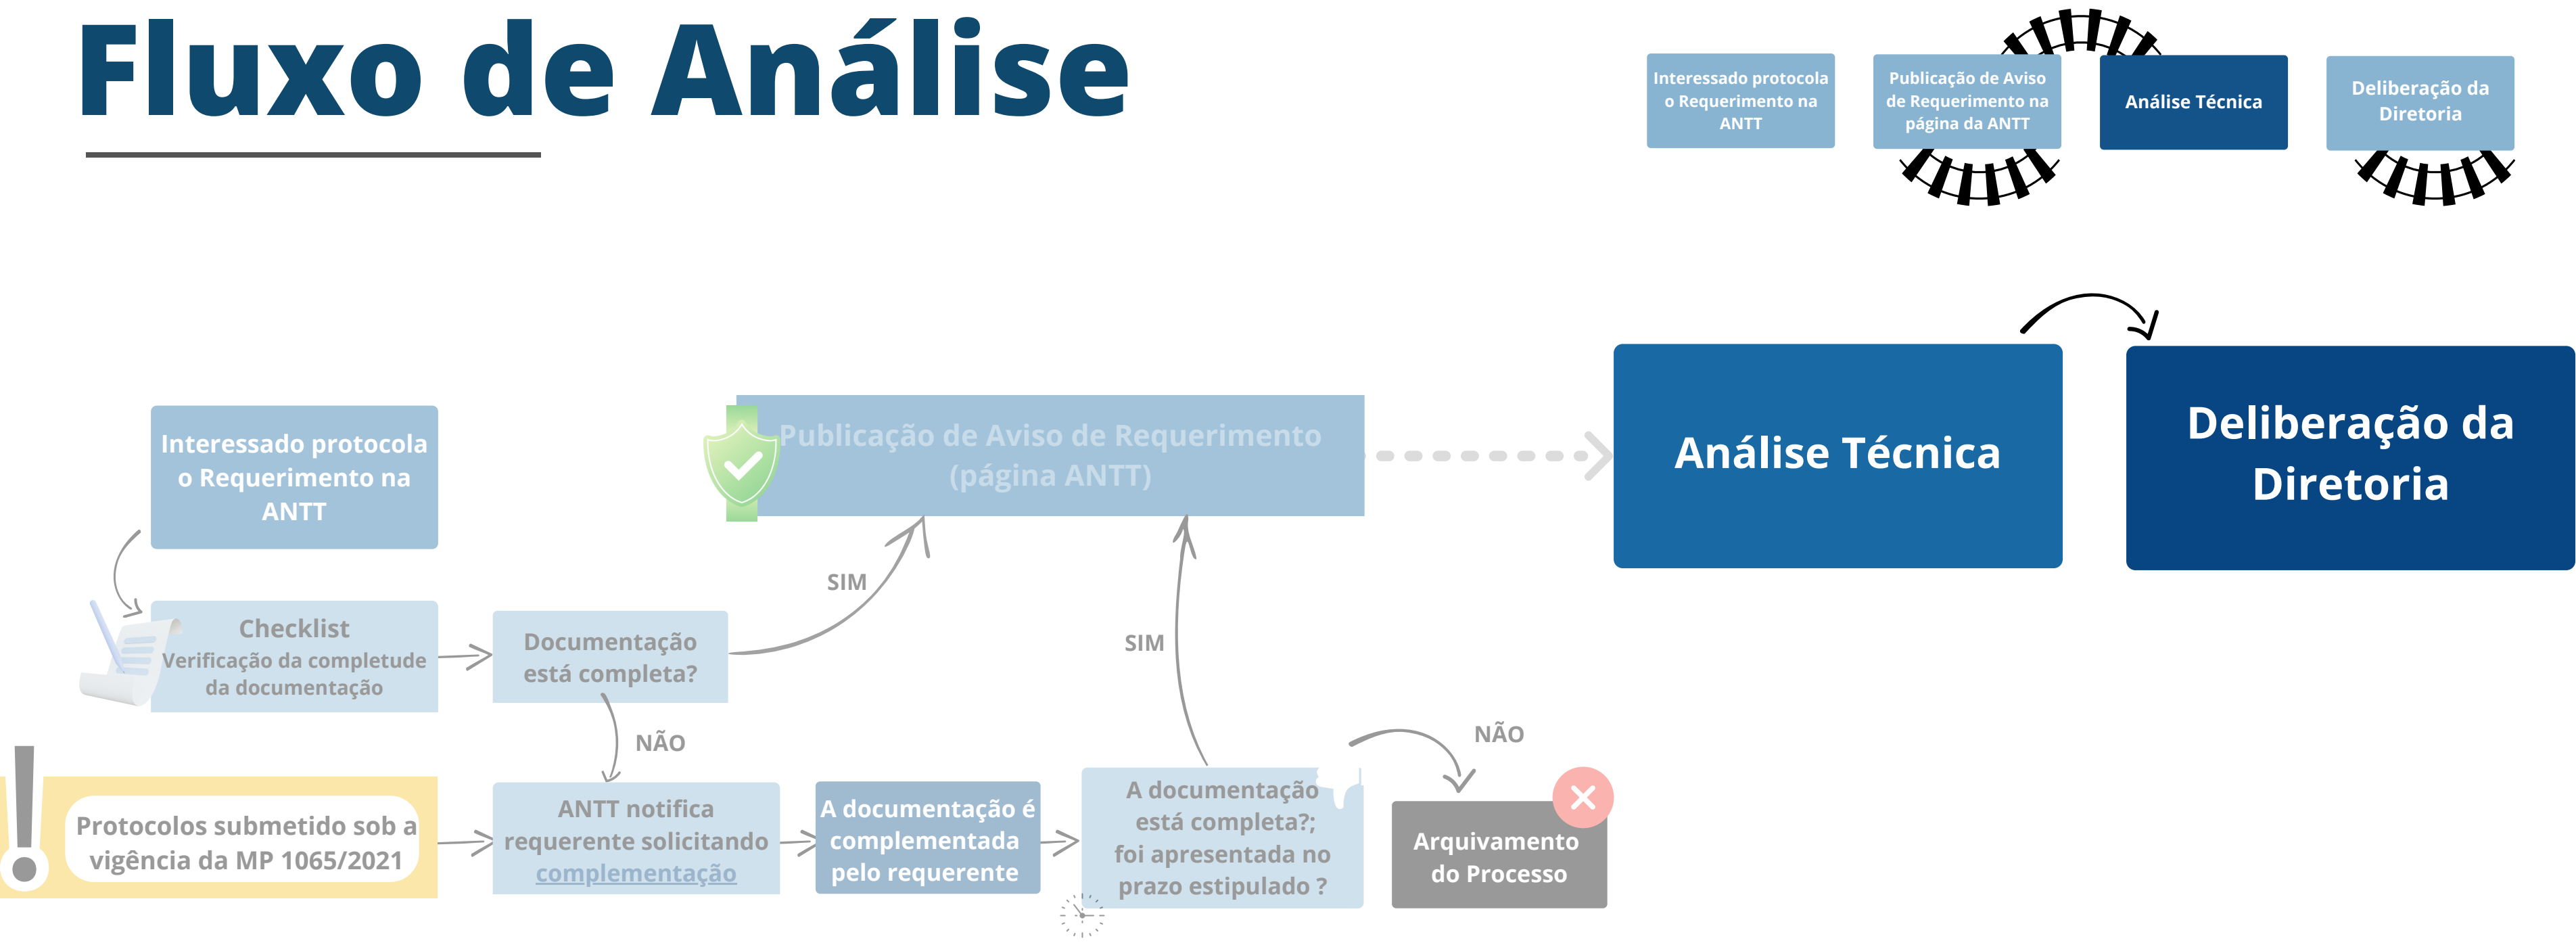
Fluxo de Análise

Interessado protocola o Requerimento na ANTT

Publicação de Aviso de Requerimento na página da ANTT

Análise Técnica

Deliberação da Diretoria

Interessado protocola o Requerimento na ANTT

Publicação de Aviso de Requerimento (página ANTT)

Análise Técnica

Deliberação da Diretoria

Checklist
Verificação da completude da documentação

Documentação está completa?

SIM

SIM

NÃO

NÃO

Protocolos submetido sob a vigência da MP 1065/2021

ANTT notifica requerente solicitando complementação

A documentação é complementada pelo requerente

A documentação está completa?; foi apresentada no prazo estipulado ?

Arquivamento do Processo